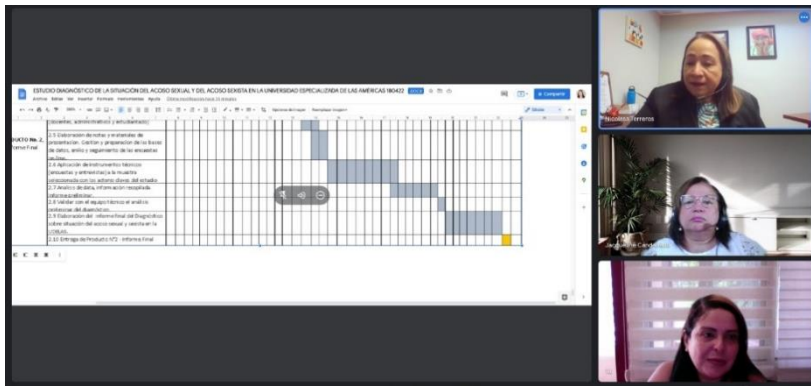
ESTUDIO DIAGNÓSTICO DE LA SITUACIÓN DEL ACOSO SEXUAL Y DEL ACOSO SEXISTA EN LA UNIVERSIDAD ESPECIALIZADA DE LAS AMÉRICAS 180422

Archivo Editar Ver Insertar Formato Herramientas Ayuda

Compartir

(docentes, administrativos y estudiantes)

DUCTO No. 2 Informe Final

2.5 Elaboración de notas y materiales de presentación. Gestión y preparación de la bases de datos, envío y seguimiento de las encuestas en línea

2.6 Aplicación de instrumentos técnicos (encuestas y entrevistas) a la muestra seleccionada con los actores claves del estudio

2.7 Análisis de data, información recopilada informe preliminar

2.8 Validar con el equipo técnico el análisis preliminar del diagnóstico

2.9 Elaboración del informe final del Diagnóstico sobre situación del acoso sexual y sexista en la UDELAS

2.10 Entrega de Producto Nº2 - Informe Final

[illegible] Ferreros

Jacqueline Candanedo